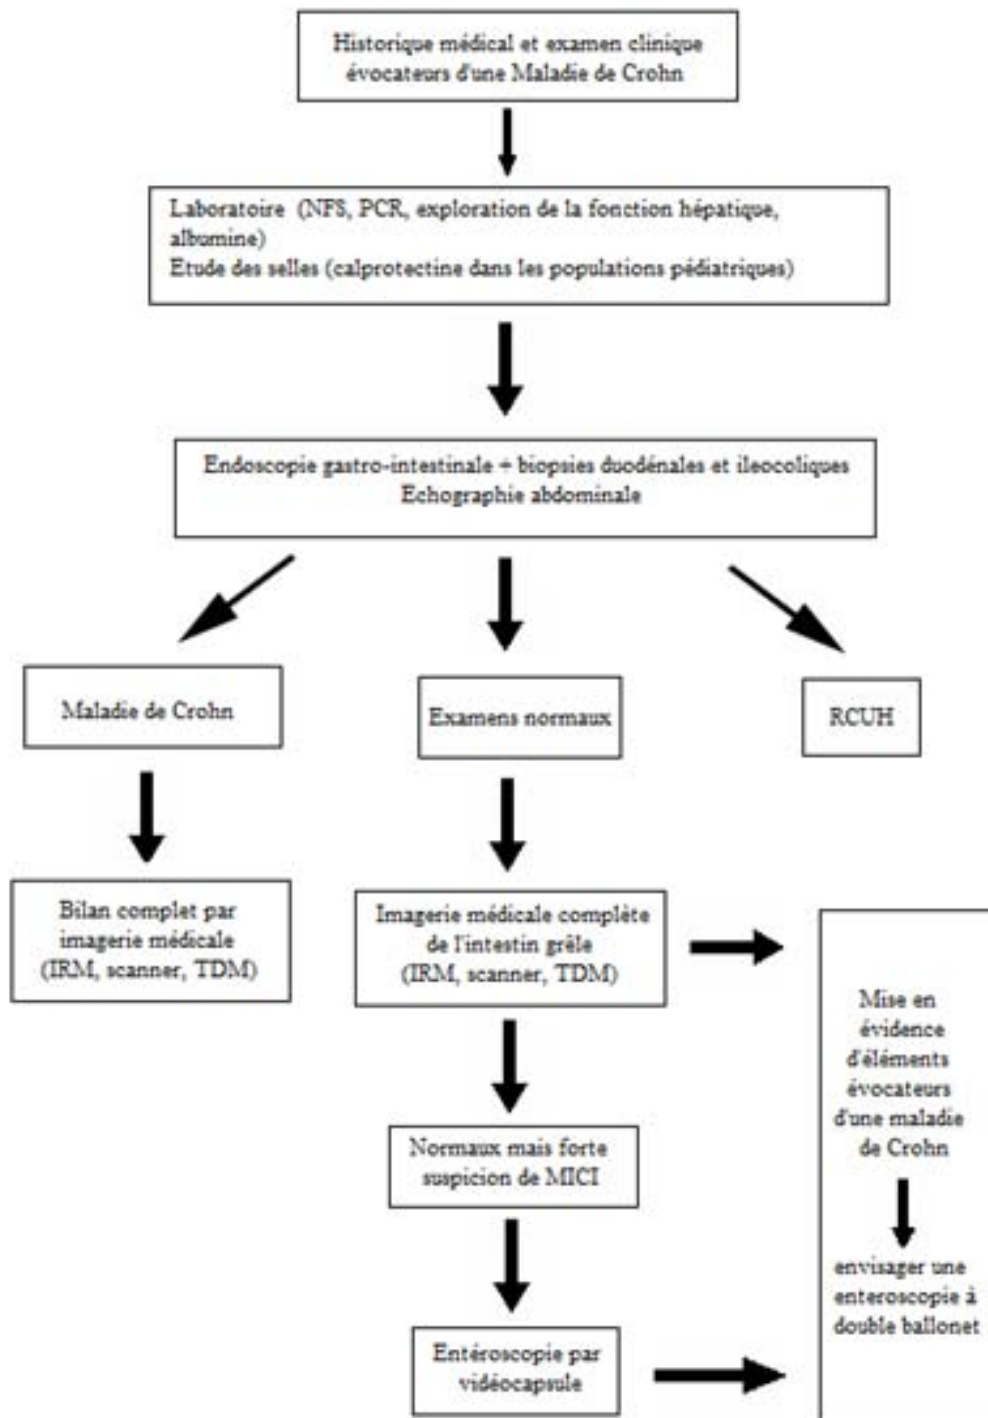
Historique médical et examen clinique évocateurs d'une Maladie de Crohn

Laboratoire (NFS, PCR, exploration de la fonction hépatique, albumine)
Etude des selles (calprotectine dans les populations pédiatriques)

Endoscopie gastro-intestinale + biopsies duodénales et ileocoliques
Echographie abdominale

Maladie de Crohn

Examens normaux

RCUH

Bilan complet par imagerie médicale (IRM, scanner, TDM)

Imagerie médicale complète de l'intestin grêle (IRM, scanner, TDM)

Mise en évidence d'éléments évocateurs d'une maladie de Crohn

envisager une enteroscopie à double ballonet

Normaux mais forte suspicion de MICI

Entéroscopie par vidéocapsule